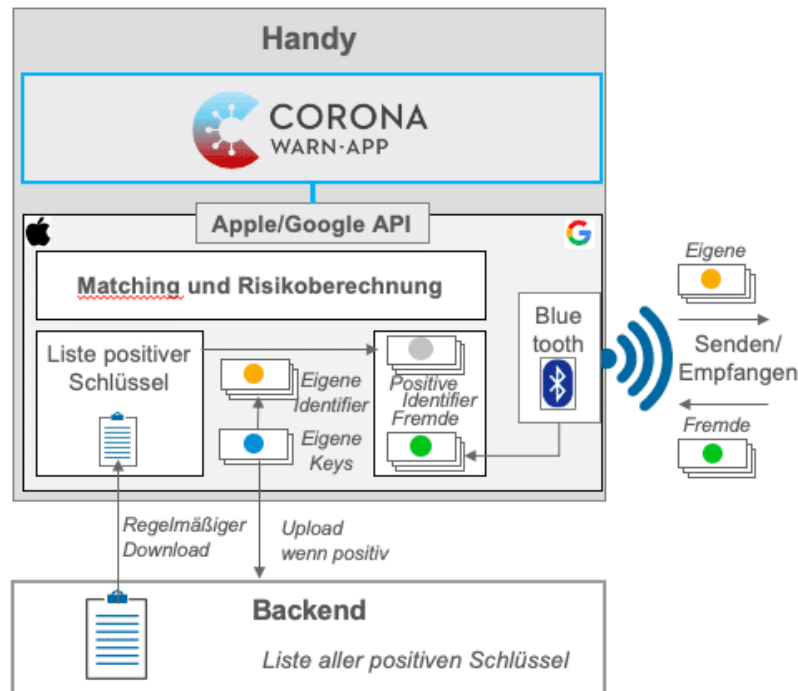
Handy

CORONA
WARN-APP

Apple/Google API

Matching und Risikoberechnung

Liste positiver Schlüssel

Eigene Identifier

Eigene Keys

Positive Identifier

Fremde

Blue tooth

Eigene

Senden/
Empfangen

Fremde

Regelmäßiger Download

Upload wenn positiv

Backend

Liste aller positiven Schlüssel